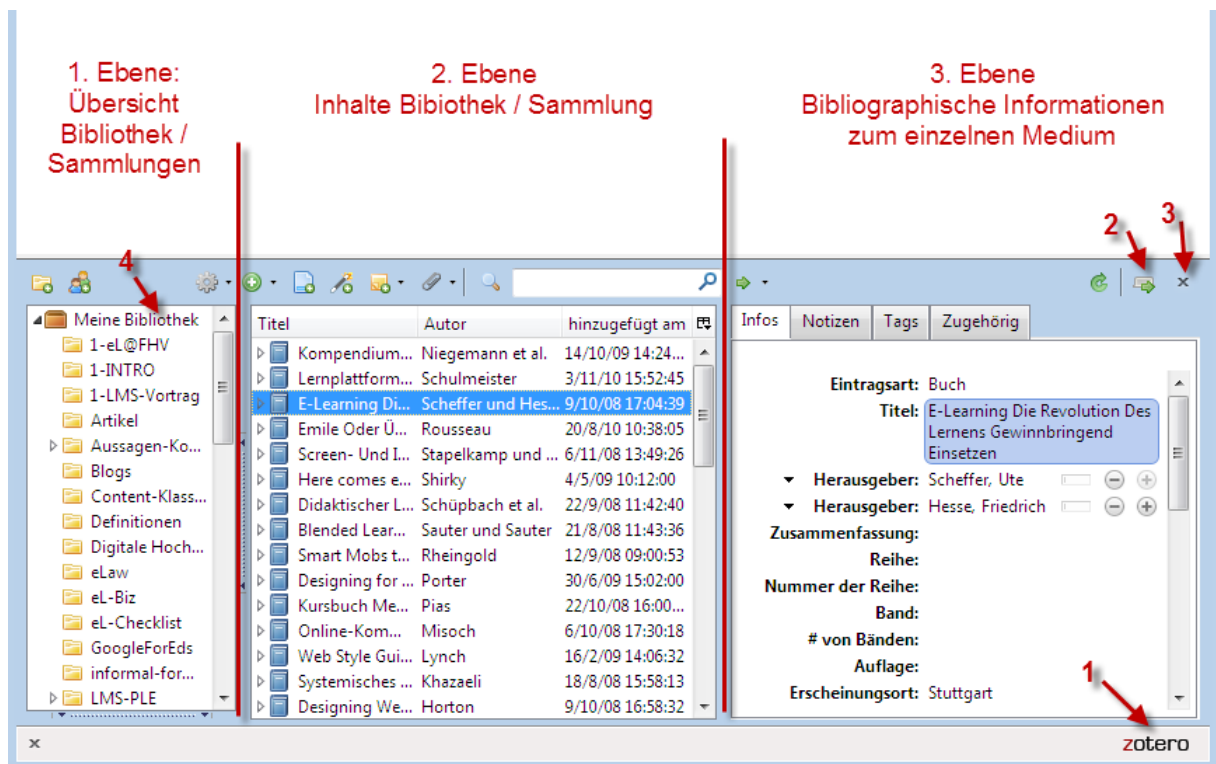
1. Ebene: Übersicht Bibliothek / Sammlungen

2. Ebene Inhalte Bibiothek / Sammlung

3. Ebene Bibliographische Informationen zum einzelnen Medium

4

2

3

Meine Bibliothek
1-eL@FHV
1-INTRO
1-LMS-Vortrag
Artikel
Aussagen-Ko...
Blogs
Content-Klass...
Definitionen
Digitale Hoch...
eLaw
eL-Biz
eL-Checklist
GoogleForEds
informal-for...
LMS-PLE

| Titel | Autor | hinzugefügt am |
|---|---|---|
| Kompendium... | Niegemann et al. | 14/10/09 14:24... |
| Lernplattform... | Schulmeister | 3/11/10 15:52:45 |
| E-Learning Di... | Scheffer und Hes... | 9/10/08 17:04:39 |
| Emile Oder Ü... | Rousseau | 20/8/10 10:38:05 |
| Screen- Und I... | Stapelkamp und ... | 6/11/08 13:49:26 |
| Here comes e... | Shirky | 4/5/09 10:12:00 |
| Didaktischer L... | Schüpbach et al. | 22/9/08 11:42:40 |
| Blended Lear... | Sauter und Sauter | 21/8/08 11:43:36 |
| Smart Mobs t... | Rheingold | 12/9/08 09:00:53 |
| Designing for ... | Porter | 30/6/09 15:02:00 |
| Kursbuch Me... | Pias | 22/10/08 16:00... |
| Online-Kom... | Misoch | 6/10/08 17:30:18 |
| Web Style Gui... | Lynch | 16/2/09 14:06:32 |
| Systemisches ... | Khazaeli | 18/8/08 15:58:13 |
| Designing We... | Horton | 9/10/08 16:58:32 |

Infos | Notizen | Tags | Zugehörig

Eintragsart: Buch
Titel: E-Learning Die Revolution Des Lernens Gewinnbringend Einsetzen
Herausgeber: Scheffer, Ute
Herausgeber: Hesse, Friedrich
Zusammenfassung:
Reihe:
Nummer der Reihe:
Band:
# von Bänden:
Auflage:
Erscheinungsort: Stuttgart

1

×

zotero